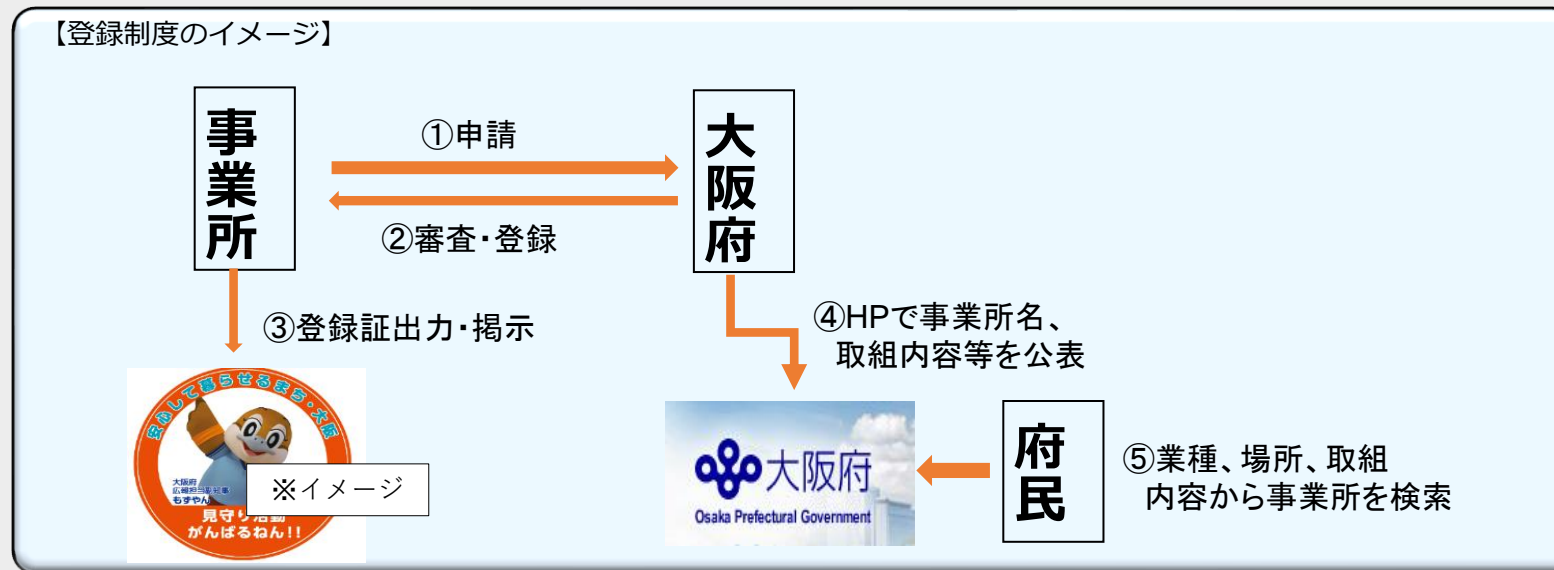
【登録制度のイメージ】

事業所

①申請

②審査・登録

大阪府

③登録証出力・掲示

安心して暮らせるまち・大阪

大阪府
広報担当副知事
もずやん

※イメージ

見守り活動
がんばるねん!!

④HPで事業所名、
取組内容等を公表

大阪府
Osaka Prefectural Government

府民

⑤業種、場所、取組
内容から事業所を検索